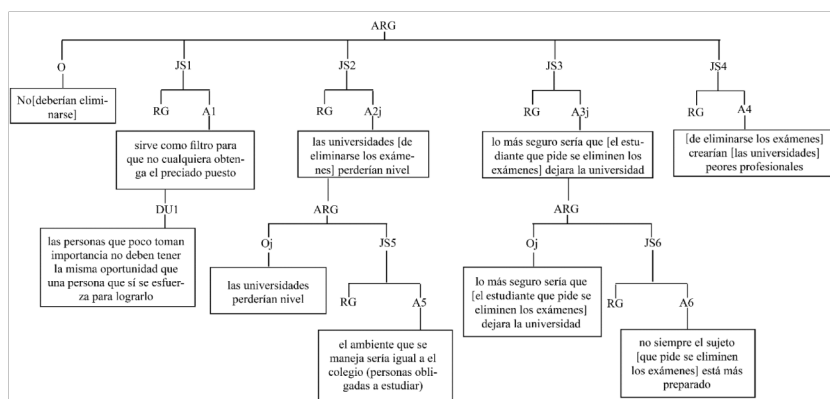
ARG

O

No[deberían eliminarse]

JS1

RG

A1

sirve como filtro para que no cualquiera obtenga el preciado puesto

DU1

las personas que poco toman importancia no deben tener la misma oportunidad que una persona que sí se esfuerza para lograrlo

JS2

RG

A2j

las universidades [de eliminarse los exámenes] perderían nivel

ARG

Oj

las universidades perderían nivel

JS5

RG

A5

el ambiente que se maneja sería igual a el colegio (personas obligadas a estudiar)

JS3

RG

A3j

lo más seguro sería que [el estudiante que pide se eliminen los exámenes] dejara la universidad

ARG

Oj

lo más seguro sería que [el estudiante que pide se eliminen los exámenes] dejara la universidad

JS6

RG

A6

no siempre el sujeto [que pide se eliminen los exámenes] está más preparado

JS4

RG

A4

[de eliminarse los exámenes] crearían [las universidades] peores profesionales